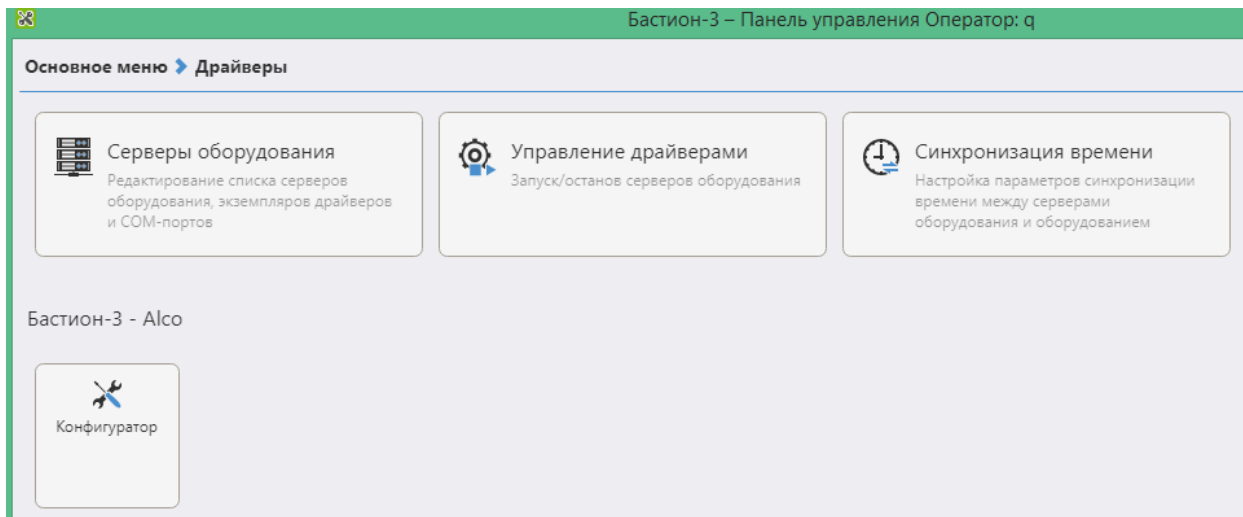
Бастион-3 – Панель управления Оператор: q

Основное меню > Драйверы

Серверы оборудования
Редактирование списка серверов оборудования, экземпляров драйверов и COM-портов

Управление драйверами
Запуск/останов серверов оборудования

Синхронизация времени
Настройка параметров синхронизации времени между серверами оборудования и оборудованием

Бастион-3 - Alco

Конфигуратор